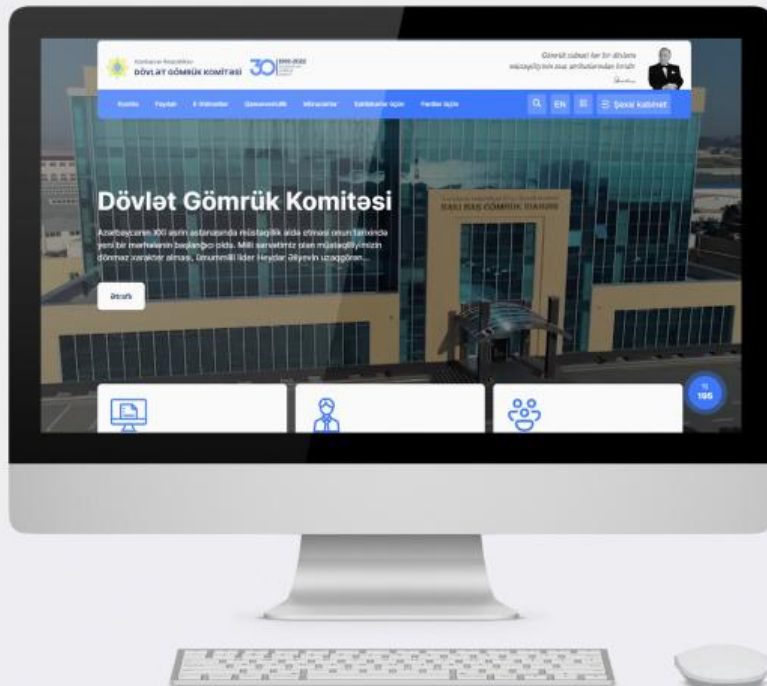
Azərbaycan Respublikası
DÖVLƏT GÖMRÜK KOMİTƏSİ
30 1992-2022

Gömrük sahəsi her bir dövlətin müstəqilliyinin əsas atributlarından biridir

Komitə Fəaliyyət E-Xidmətlər Qanunvericilik Müraciətlər Sahibkarlar üçün Fərdlər üçün

EN Şəxsi kabinet

Dövlət Gömrük Komitəsi

Azərbaycanın XXI əsrin astanasında müstəqillik əldə etməsi onun tarixində yeni bir mərhələnin başlanğıcı oldu. Milli sərvətimiz olan müstəqilliyimizin dönməz xarakter alması, ümummilli lider Heydər Əliyevin uzaqgörən...

Ətraflı

BAKI BAŞ GÖMRÜK İDARƏSİ

195